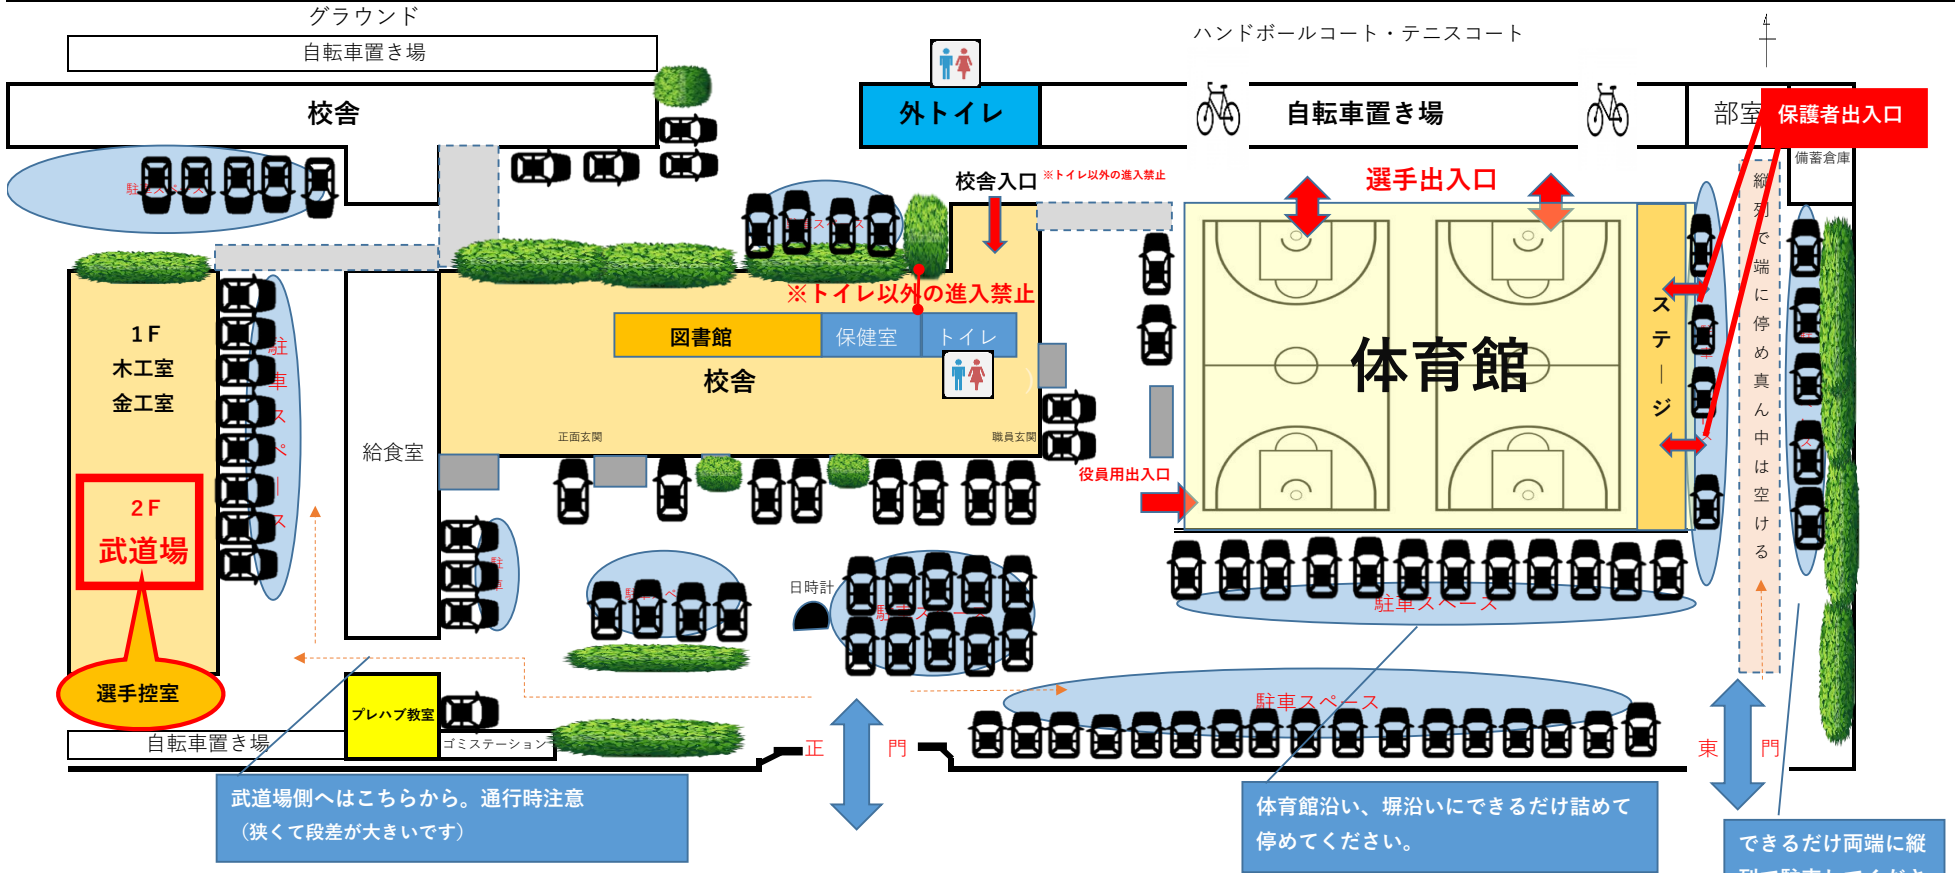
グラウンド

自転車置き場

校舎

外トイレ

ハンドボールコート・テニスコート

自転車置き場

部室

保護者出入口

備蓄倉庫

駐車スペース

校舎入口 ※トイレ以外の進入禁止

選手出入口

駐車スペース

※トイレ以外の進入禁止

1F
木工室
金工室

駐車スペース

図書館

保健室

トイレ

校舎

給食室

正面玄関

職員玄関

体育館

ステージ

縦列で端に停め真ん中は空ける

役員用出入口

2F
武道場

選手控室

駐車スペース

日時計

駐車スペース

駐車スペース

駐車スペース

プレハブ教室

自転車置き場

ゴミステーション

正

門

東

門

武道場側へはこちらから。通行時注意
（狭くて段差が大きいです）

体育館沿い、塀沿いにできるだけ詰めて停めてください。

できるだけ両端に縦
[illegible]